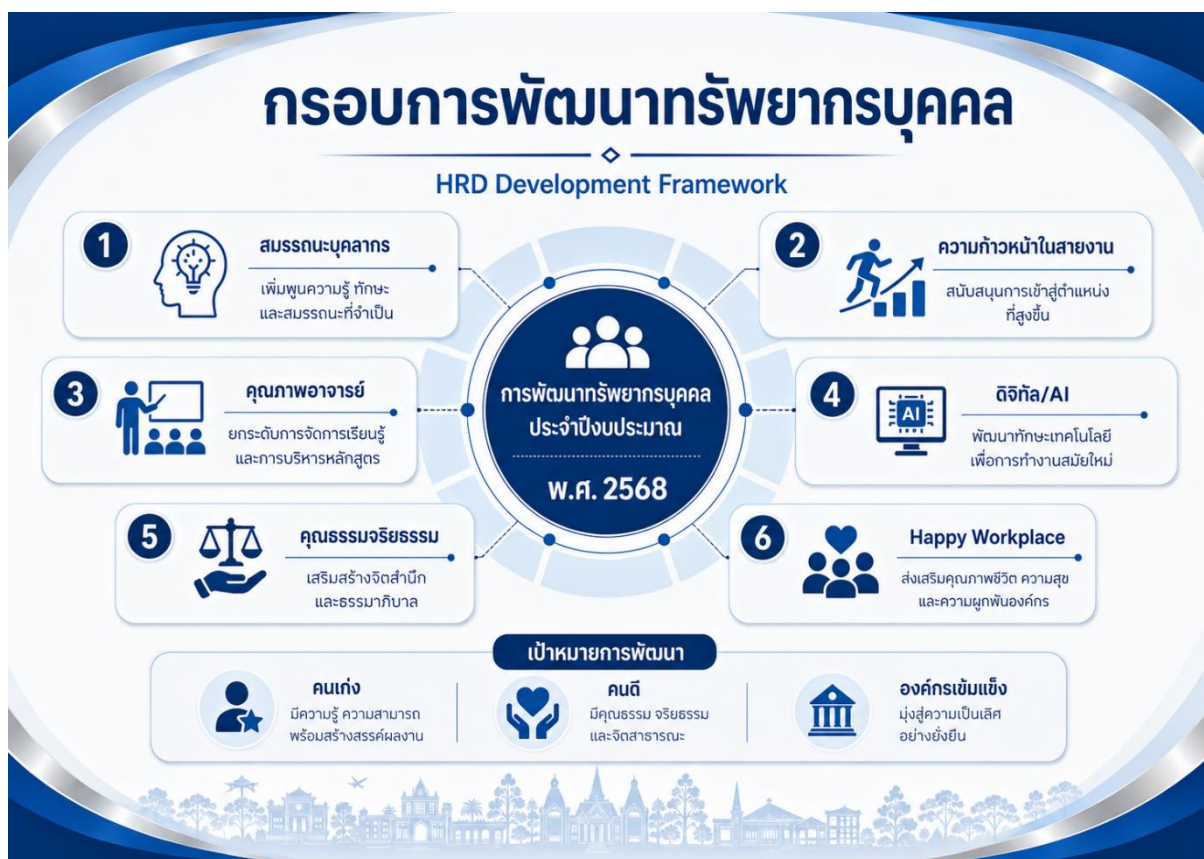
กรอบการพัฒนาทรัพยากรบุคคล

HRD Development Framework

1
สมรรถนะบุคลากร
เพิ่มพูนความรู้ ทักษะ และสมรรถนะที่จำเป็น

2
ความก้าวหน้าในสายงาน
สนับสนุนการเข้าสู่ตำแหน่งที่สูงขึ้น

การพัฒนาทรัพยากรบุคคล ประจำปีงบประมาณ
พ.ศ. 2568

3
คุณภาพอาจารย์
ยกระดับการจัดการเรียนรู้ และการบริหารหลักสูตร

4
ดิจิทัล/AI
AI
พัฒนาทักษะเทคโนโลยี เพื่อการทำงานสมัยใหม่

5
คุณธรรมจริยธรรม
เสริมสร้างจิตสำนึก และธรรมาภิบาล

6
Happy Workplace
ส่งเสริมคุณภาพชีวิต ความสุข และความผูกพันองค์กร

เป้าหมายการพัฒนา

คนเก่ง
มีความรู้ ความสามารถ พร้อมสร้างสรรค์ผลงาน

คนดี
มีคุณธรรม จริยธรรม และจิตสาธารณะ

องค์กรเข้มแข็ง
มุ่งสู่ความเป็นเลิศ อย่างยั่งยืน